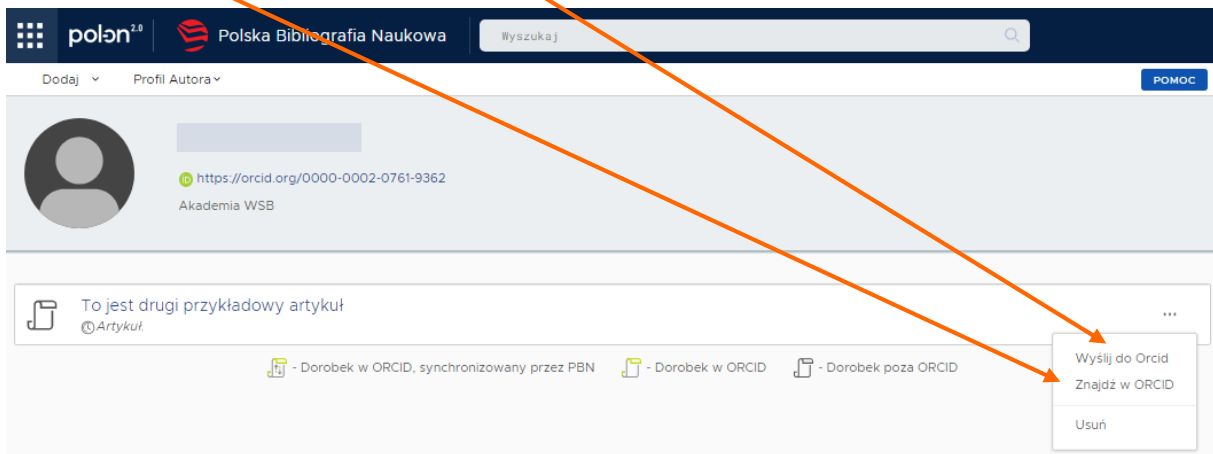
polon 2.0 | Polska Bibliografia Naukowa

Wyszukaj

Dodaj ˅ Profil Autora ˅

POMOC

https://orcid.org/0000-0002-0761-9362

Akademia WSB

To jest drugi przykładowy artykuł

Artykuł.

...

Wyślij do Orcid

Znajdź w ORCID

Usuń

- Dorobek w ORCID, synchronizowany przez PBN

- Dorobek w ORCID

- Dorobek poza ORCID